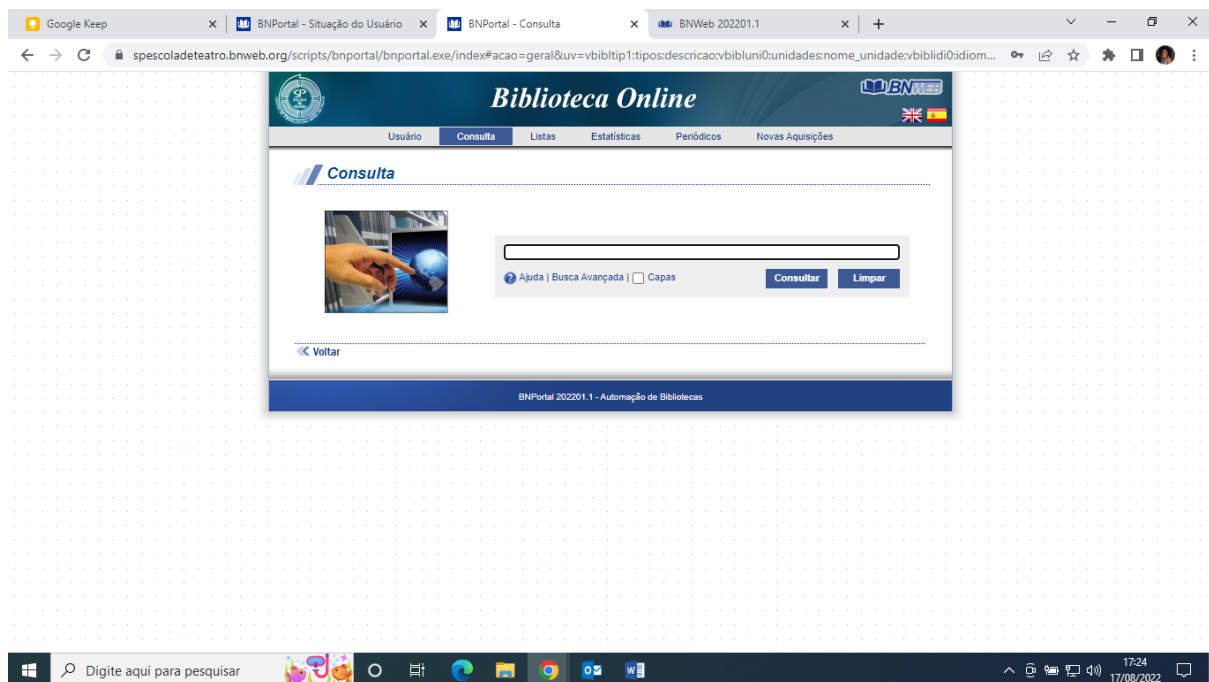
Google Keep
BNPortal - Situação do Usuário
BNPortal - Consulta
BNWeb 202201.1

spescoladeteatro.bnweb.org/scripts/bnportal/bnportal.exe/index#acao=geral&uv=vbibltip1:tipos:descricao;vbibluni0:unidades:nome_unidade;vbiblidi0:idiom...

Biblioteca Online
BNWEB

Usuário | Consulta | Listas | Estatísticas | Periódicos | Novas Aquisições

Consulta

Ajuda | Busca Avançada | Capas
Consultar
Limpar

Voltar

BNPortal 202201.1 - Automação de Bibliotecas

Digite aqui para pesquisar
17:24
17/08/2022